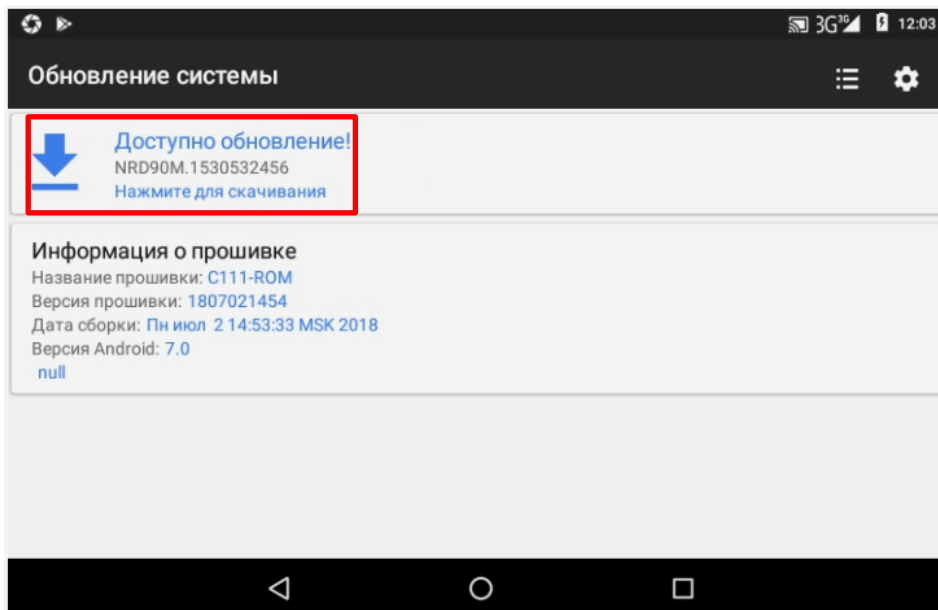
3G 12:03

Обновление системы

Доступно обновление!
NRD90M.1530532456
Нажмите для скачивания

Информация о прошивке
Название прошивки: C111-ROM
Версия прошивки: 1807021454
Дата сборки: Пн июл 2 14:53:33 MSK 2018
Версия Android: 7.0
null